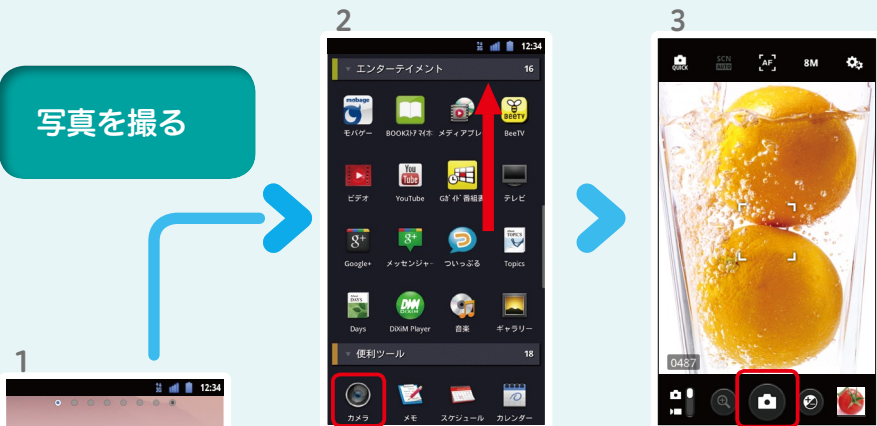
写真を撮る

1

12:34

2

12:34

エンターテイメント 16

mobage
モバゲー

BOOKストア マイホ

メディアプレ

BeeTV

ビデオ

YouTube

Gガイド番組表

テレビ

Google+

メッセンジャー

ついっぷる

Topics

Days

DiXiM Player

音楽

ギャラリー

便利ツール 18

カメラ

メモ

スケジュール

カレンダー

3

QUICK

SCN AUTO

AF

8M

0487